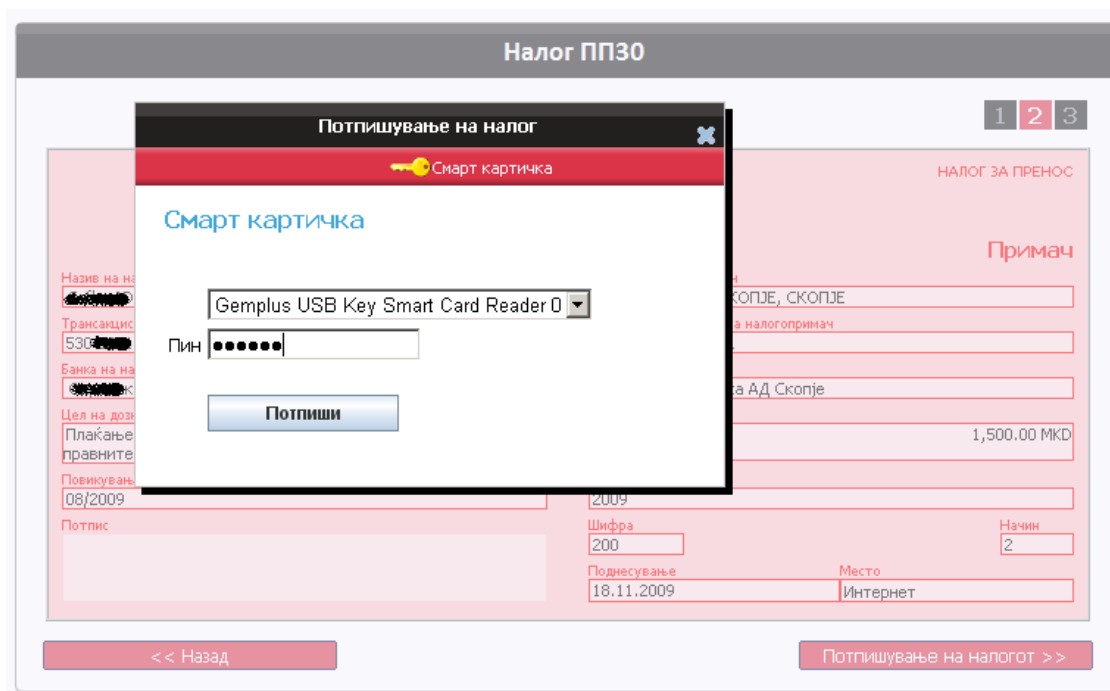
Налог ПП30

1 2 3

Потпишување на налог

Смарт картичка

Смарт картичка

Gemplus USB Key Smart Card Reader 0

Пин ●●●●●●

Потпиши

НАЛОГ ЗА ПРЕНОС

Примач

Назив на на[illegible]

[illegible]

Трансакцис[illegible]

530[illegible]

Банка на на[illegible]

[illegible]

Цел на дозн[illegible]

Плаќање

правните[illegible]

Повикување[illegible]

08/2009

Потпис

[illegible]КОПЈЕ, СКОПЈЕ

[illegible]а налогопримач

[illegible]

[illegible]а АД Скопје

1,500.00 MKD

2009

Шифра

200

Начин

2

Поднесување

18.11.2009

Место

Интернет

<< Назад

Потпишување на налогот >>